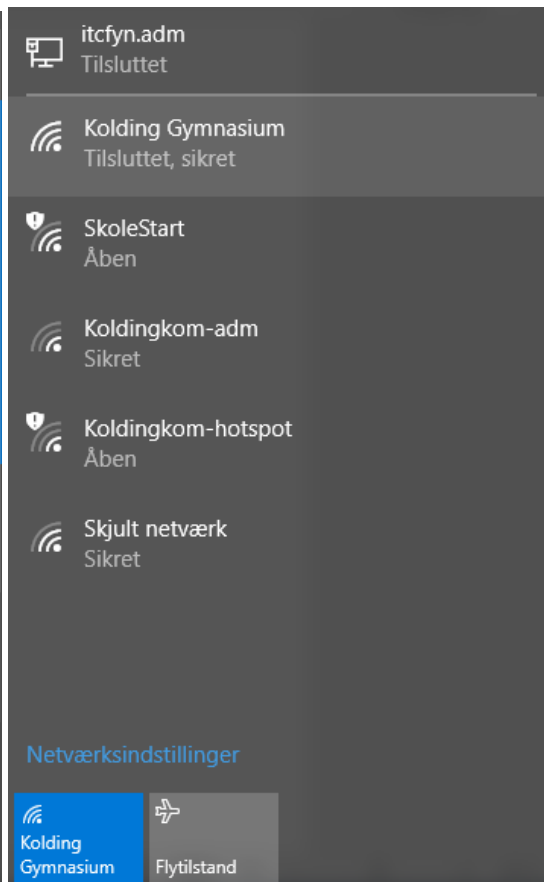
itcfyn.adm
Tilsluttet

Kolding Gymnasium
Tilsluttet, sikret

SkoleStart
Åben

Koldingkom-adm
Sikret

Koldingkom-hotspot
Åben

Skjult netværk
Sikret

Netværksindstillinger

Kolding Gymnasium

Flytilstand